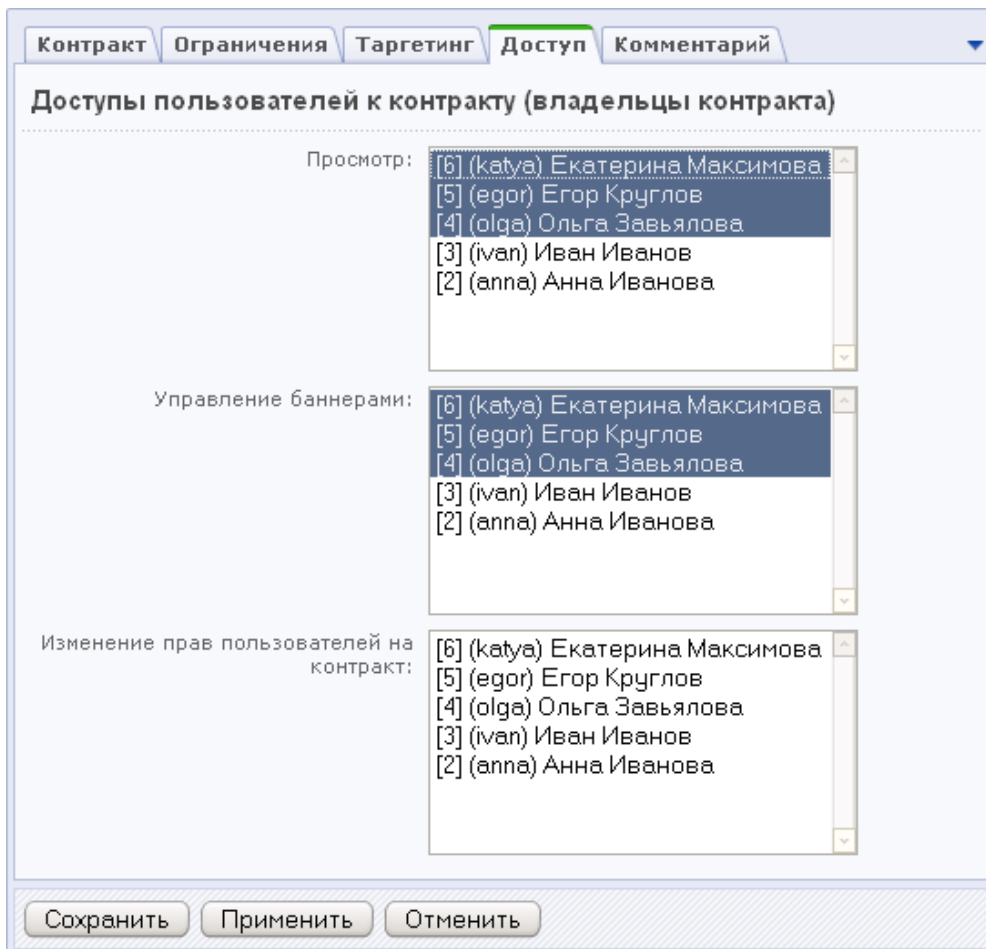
Контракт | Ограничения | Таргетинг | Доступ | Комментарий

Доступы пользователей к контракту (владельцы контракта)

Просмотр:
[6] (katya) Екатерина Максимова
[5] (egor) Егор Круглов
[4] (olga) Ольга Завьялова
[3] (ivan) Иван Иванов
[2] (anna) Анна Иванова

Управление баннерами:
[6] (katya) Екатерина Максимова
[5] (egor) Егор Круглов
[4] (olga) Ольга Завьялова
[3] (ivan) Иван Иванов
[2] (anna) Анна Иванова

Изменение прав пользователей на контракт:
[6] (katya) Екатерина Максимова
[5] (egor) Егор Круглов
[4] (olga) Ольга Завьялова
[3] (ivan) Иван Иванов
[2] (anna) Анна Иванова

Сохранить | Применить | Отменить